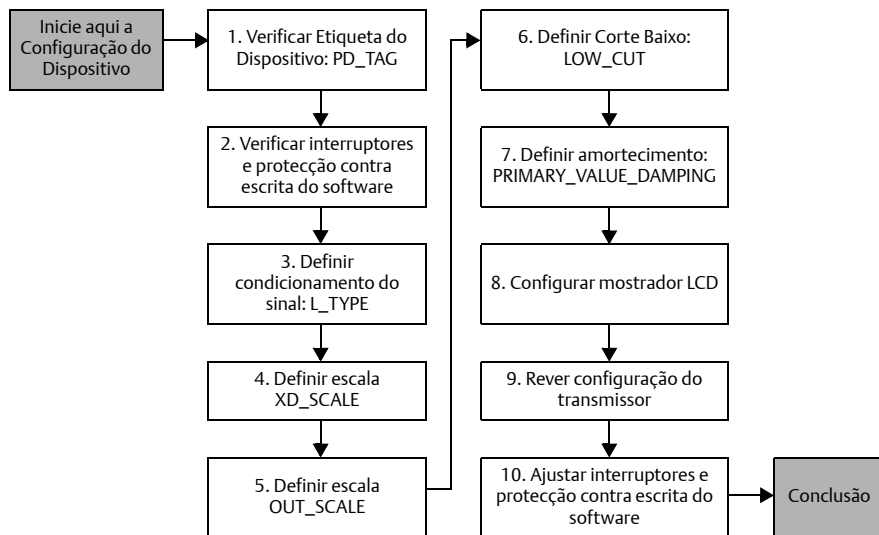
Inicie aqui a Configuração do Dispositivo

1. Verificar Etiqueta do Dispositivo: PD_TAG

2. Verificar interruptores e protecção contra escrita do software

3. Definir condicionamento do sinal: L_TYPE

4. Definir escala XD_SCALE

5. Definir escala OUT_SCALE

6. Definir Corte Baixo: LOW_CUT

7. Definir amortecimento: PRIMARY_VALUE_DAMPING

8. Configurar mostrador LCD

9. Rever configuração do transmissor

10. Ajustar interruptores e protecção contra escrita do software

Conclusão